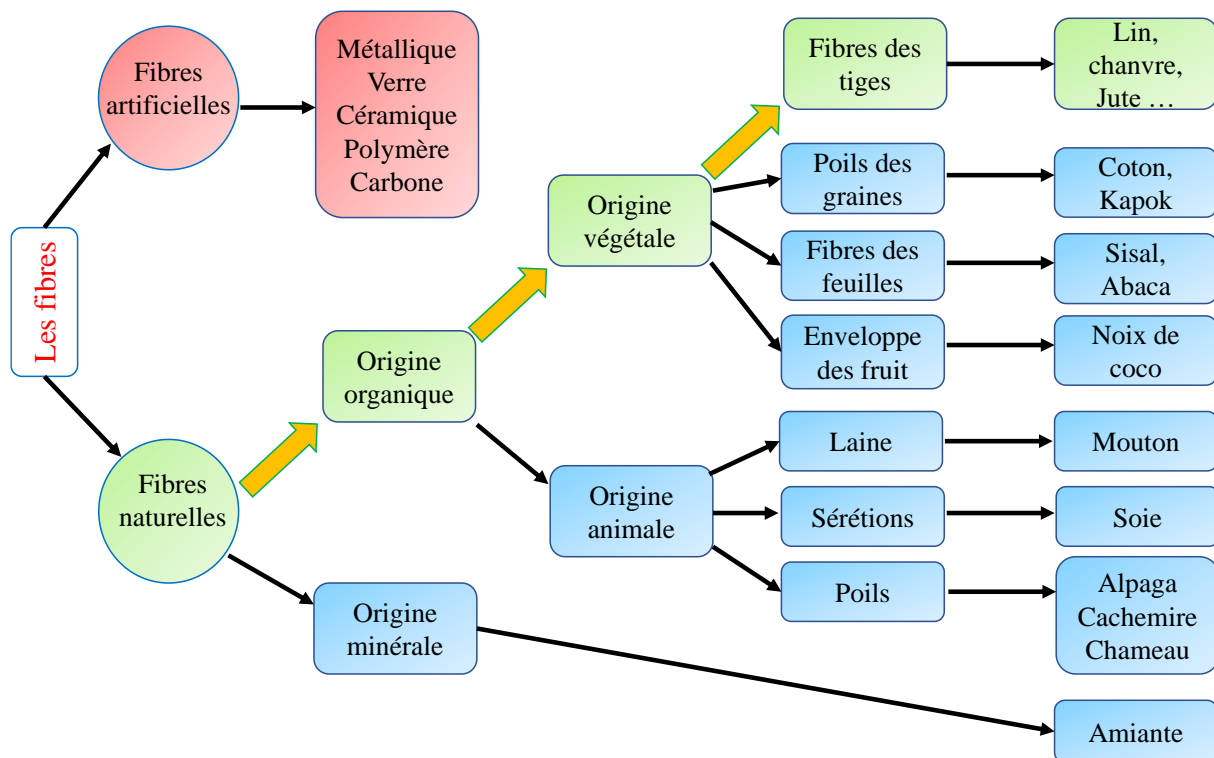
Les fibres

Fibres artificielles

Métallique
Verre
Céramique
Polymère
Carbone

Fibres naturelles

Origine organique

Origine végétale

Fibres des tiges

Lin, chanvre, Jute …

Poils des graines

Coton, Kapok

Fibres des feuilles

Sisal, Abaca

Enveloppe des fruit

Noix de coco

Origine animale

Laine

Mouton

Sérétions

Soie

Poils

Alpaga
Cachemire
Chameau

Origine minérale

Amiante